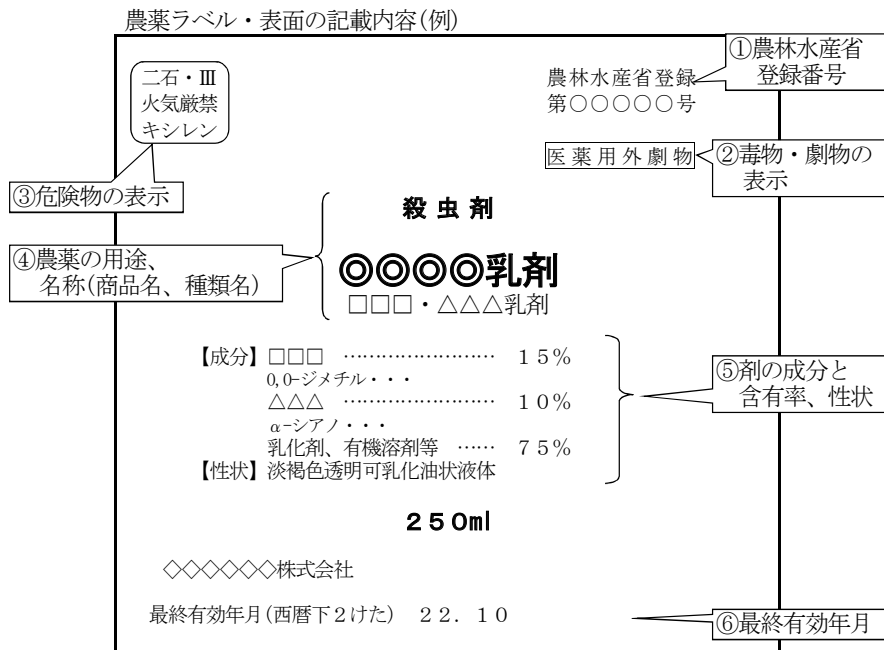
農薬ラベル・表面の記載内容(例)

二石・Ⅲ
火気厳禁
キシレン

農林水産省登録
第○○○○○号

①農林水産省登録番号

医薬用外劇物

②毒物・劇物の表示

③危険物の表示

殺虫剤

④農薬の用途、名称(商品名、種類名)

◎◎◎◎乳剤
□□□・△△△乳剤

【成分】□□□ …………………… 15%
0,0-ジメチル・・・
△△△ …………………… 10%
$\alpha$-シアノ・・・
乳化剤、有機溶剤等 …… 75%
【性状】淡褐色透明可乳化油状液体

⑤剤の成分と含有率、性状

250ml

◇◇◇◇◇◇株式会社

最終有効年月(西暦下2けた) 22. 10

⑥最終有効年月